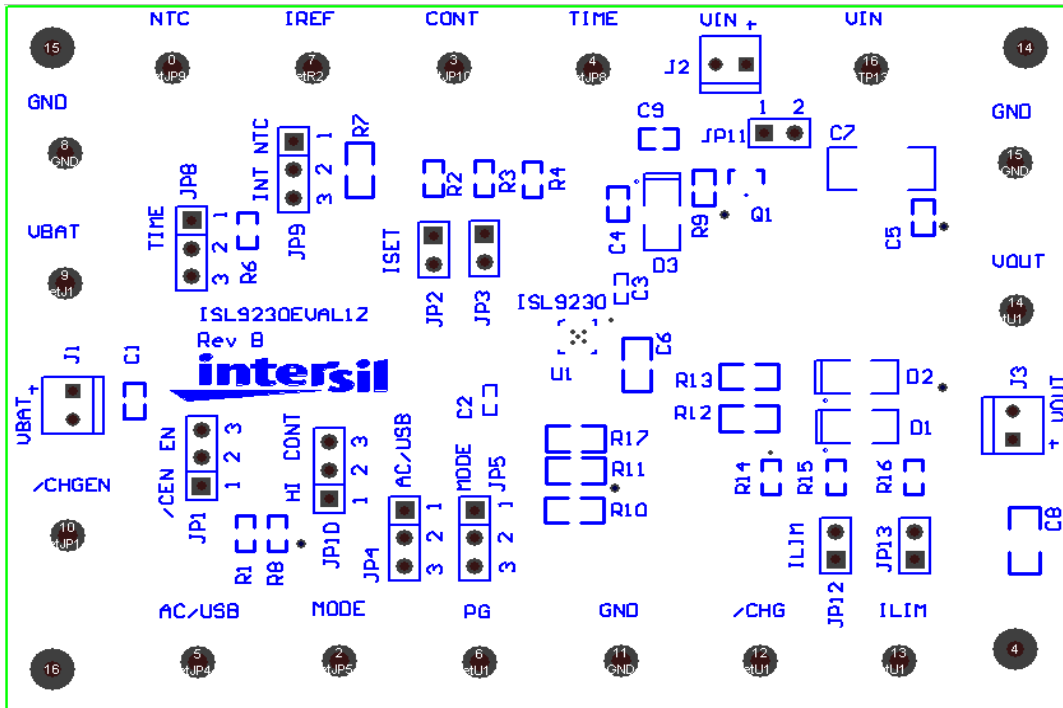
15 NTC IREF CONT TIME VIN + VIN 14

0 etJP9 7 etR2 3 tJP10 4 etJP8 J2 16 tTP16

GND GND

8 GND C9 1 2 JP11 C7 15 GND

INT NTC 1 2 3 R7

JP9 R2 R3 R4

TIME 1 2 3 JP8 R6 C4 R9 Q1 C5

VBAT VOUT

9 etJ1 ISET JP2 JP3 D3 C3 14 tU1

ISL9230EVAL1Z ISL9230

Rev B

intersil C6 U1

J1 C1 R13 D2 J3

VBAT + R12 D1 + VOUT

/CEN EN 1 2 3 HI CONT 1 2 3 AC/USB C2 MODE JP5 R17

JP1 JP10 R11

/CHGEN 1 2 3 1 2 3 R10 R14 R15 R16

10 etJP1 R1 R8 JP4 ILIM JP12 JP13 C8

AC/USB MODE PG GND /CHG ILIM

16 5 etJP4 2 etJP5 6 etU1 11 GND 12 etU1 13 tU1 4